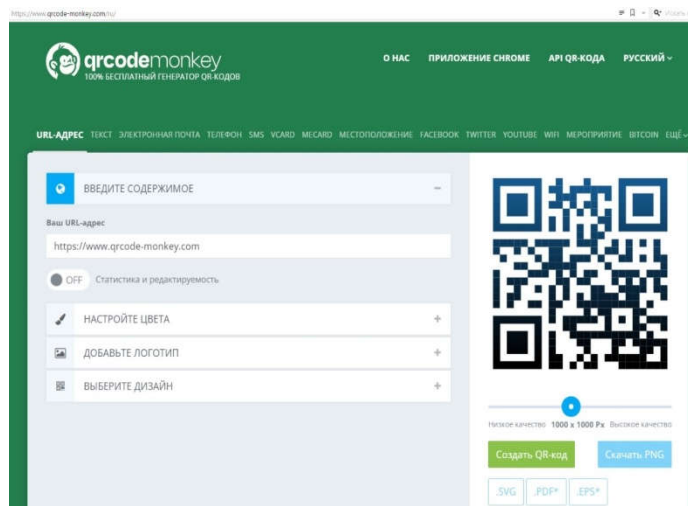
https://www.qrcode-monkey.com/ru/

Искать

qrcodemonkey
100% БЕСПЛАТНЫЙ ГЕНЕРАТОР QR-КОДОВ

О НАС ПРИЛОЖЕНИЕ CHROME API QR-КОДА РУССКИЙ

URL-АДРЕС ТЕКСТ ЭЛЕКТРОННАЯ ПОЧТА ТЕЛЕФОН SMS VCARD MECARD МЕСТОПОЛОЖЕНИЕ FACEBOOK TWITTER YOUTUBE WIFI МЕРОПРИЯТИЕ BITCOIN ЕЩЁ

ВВЕДИТЕ СОДЕРЖИМОЕ −

Ваш URL-адрес

https://www.qrcode-monkey.com

OFF Статистика и редактируемость

НАСТРОЙТЕ ЦВЕТА +

ДОБАВЬТЕ ЛОГОТИП +

ВЫБЕРИТЕ ДИЗАЙН +

Низкое качество 1000 x 1000 Px Высокое качество

Создать QR-код

Скачать PNG

.SVG .PDF* .EPS*